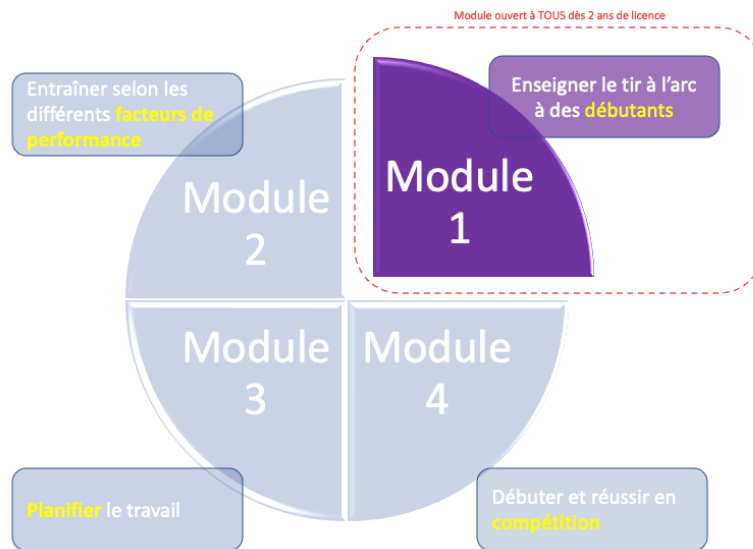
Module ouvert à TOUS dès 2 ans de licence

Entraîner selon les différents facteurs de performance

Enseigner le tir à l'arc à des débutants

Module 1

Module 2

Module 3

Module 4

Planifier le travail

Débuter et réussir en compétition